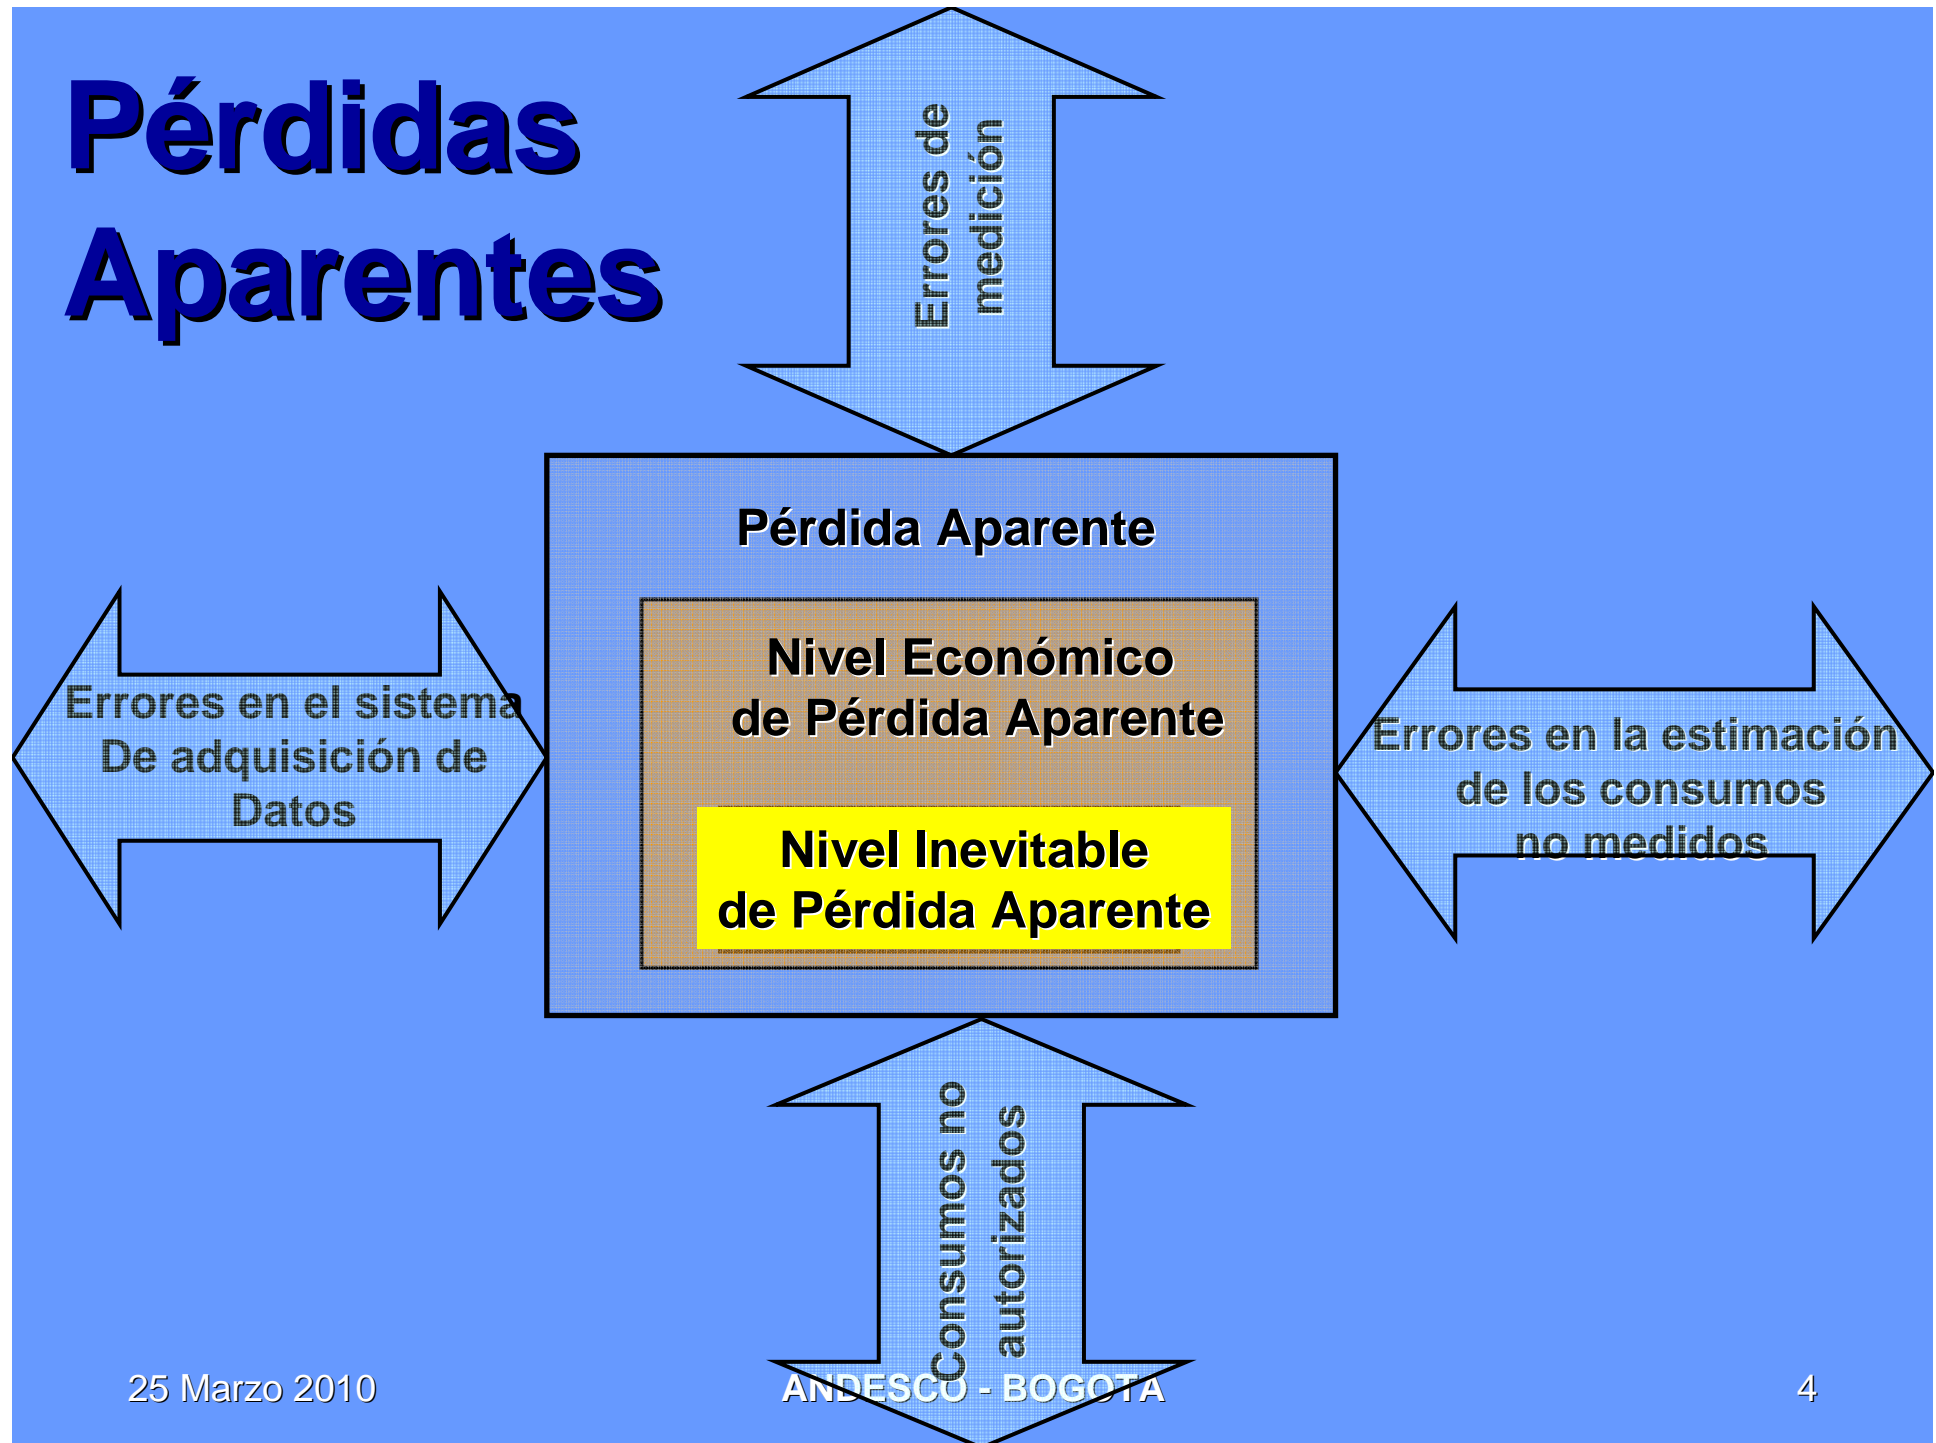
Pérdidas Aparentes

Errores de medición

Pérdida Aparente

Errores en el sistema De adquisición de Datos

Nivel Económico de Pérdida Aparente

Errores en la estimación de los consumos no medidos

Nivel Inevitable de Pérdida Aparente

Consumos no autorizados

25 Marzo 2010

ANDESCO - BOGOTA

4